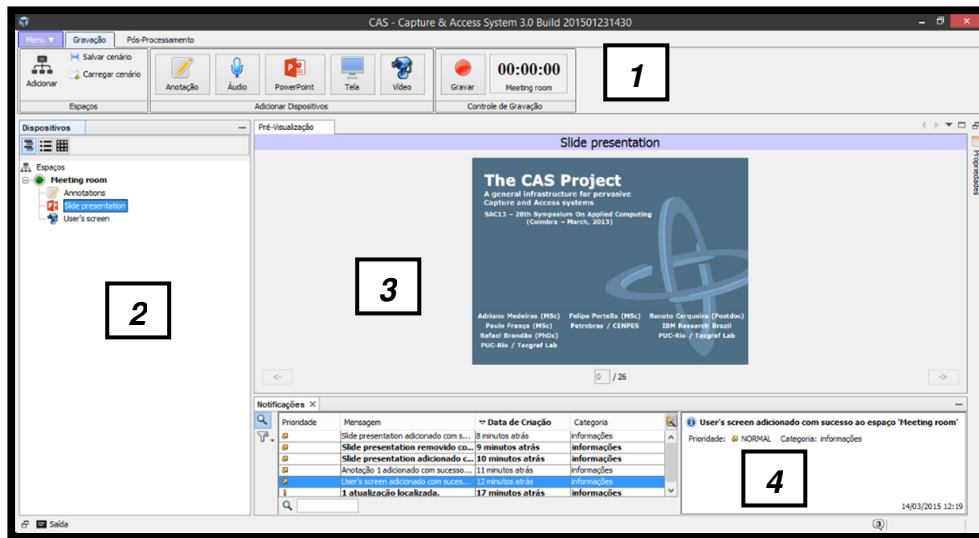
CAS - Capture & Access System 3.0 Build 201501231430

Menu ▼ Gravação Pós-Processamento

Adicionar Salvar cenário Carregar cenário
Espaços

Anotação Áudio PowerPoint Tela Vídeo
Adicionar Dispositivos

Gravar 00:00:00 Meeting room
Controle de Gravação

1

Dispositivos

Espaços
Meeting room
Annotations
Slide presentation
User's screen

2

Pré-Visualização

Slide presentation

Propriedades

The CAS Project
A general infrastructure for pervasive Capture and Access systems
SAC13 – 28th Symposium On Applied Computing (Coimbra – March, 2013)

Adriano Medeiros (MSc)
Paulo França (MSc)
Rafael Brandão (PhDc)
PUC-Rio / Tecgraf Lab

Felipe Portella (MSc)
Petrobras / CENPES

Renato Cerqueira (Postdoc)
IBM Research Brazil
PUC-Rio / Tecgraf Lab

3

<- 0 / 26 ->

Notificações

| Prioridade | Mensagem | Data de Criação | Categoria |
|---|---|---|---|
| | Slide presentation adicionado com s... | 8 minutos atrás | informações |
| | Slide presentation removido co... | 9 minutos atrás | informações |
| | Slide presentation adicionado c... | 10 minutos atrás | informações |
| | Anotação 1 adicionado com sucesso... | 11 minutos atrás | informações |
| | User's screen adicionado com suces... | 12 minutos atrás | informações |
| | 1 atualização localizada. | 17 minutos atrás | informações |

User's screen adicionado com sucesso ao espaço 'Meeting room'
Prioridade: NORMAL Categoria: informações

4

14/03/2015 12:19

Saída